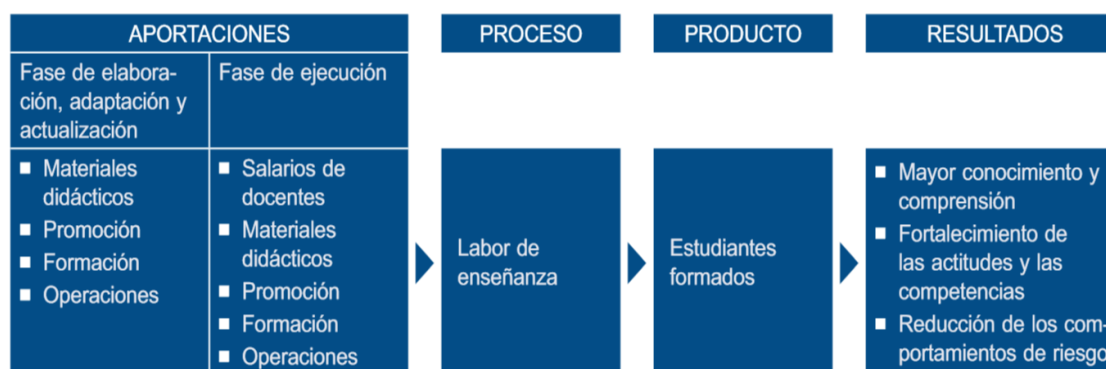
APORTACIONES

Fase de elaboración, adaptación y actualización

- Materiales didácticos
- Promoción
- Formación
- Operaciones

Fase de ejecución

- Salarios de docentes
- Materiales didácticos
- Promoción
- Formación
- Operaciones

PROCESO

Labor de enseñanza

PRODUCTO

Estudiantes formados

RESULTADOS

- Mayor conocimiento y comprensión
- Fortalecimiento de las actitudes y las competencias
- Reducción de los comportamientos de riesgo